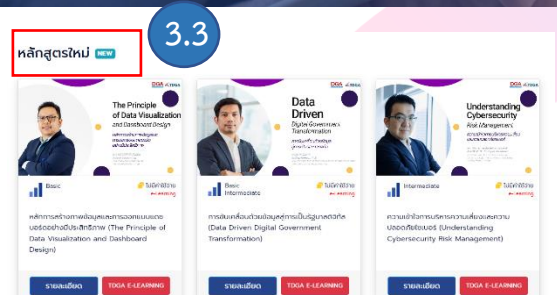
3.3

หลักสูตรใหม่ NEW

DGA

The Principle of Data Visualization and Dashboard Design

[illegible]

Basic

ไม่มีค่าใช้จ่าย e-learning

หลักการสร้างภาพข้อมูลและการออกแบบแดชบอร์ดอย่างมีประสิทธิภาพ (The Principle of Data Visualization and Dashboard Design)

รายละเอียด

TDGA E-LEARNING

DGA

Data Driven Digital Government Transformation

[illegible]

Basic Intermediate

ไม่มีค่าใช้จ่าย e-learning

การขับเคลื่อนด้วยข้อมูลสู่การเป็นรัฐบาลดิจิทัล (Data Driven Digital Government Transformation)

รายละเอียด

TDGA E-LEARNING

DGA

Understanding Cybersecurity Risk Management

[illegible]

Intermediate

ไม่มีค่าใช้จ่าย e-learning

ความเข้าใจการบริหารความเสี่ยงและความปลอดภัยไซเบอร์ (Understanding Cybersecurity Risk Management)

รายละเอียด

TDGA E-LEARNING